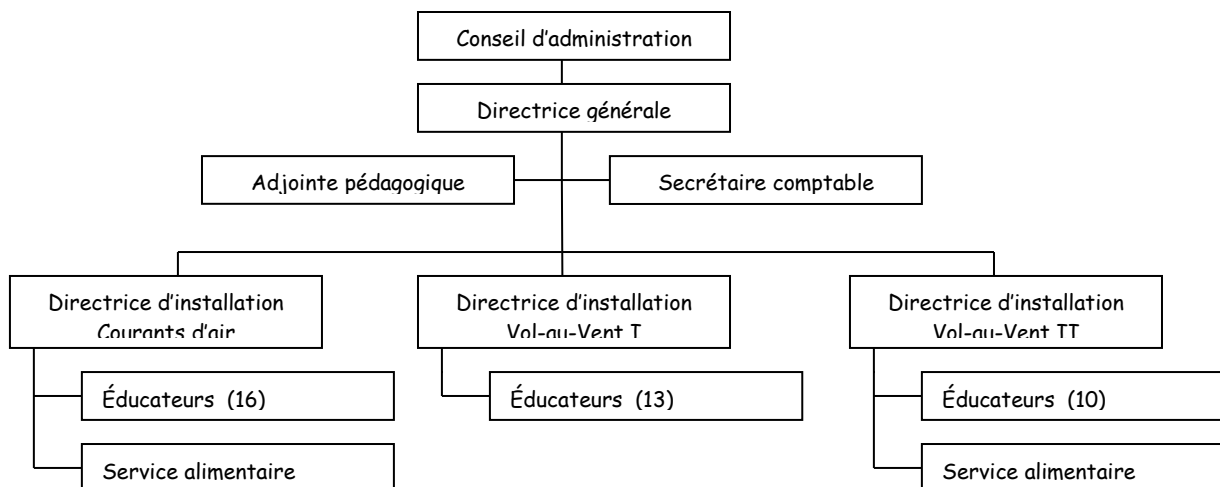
Conseil d'administration

Directrice générale

Adjointe pédagogique

Secrétaire comptable

Directrice d'installation Courants d'air

Éducateurs (16)

Service alimentaire

Directrice d'installation Vol-au-Vent I

Éducateurs (13)

Directrice d'installation Vol-au-Vent II

Éducateurs (10)

Service alimentaire